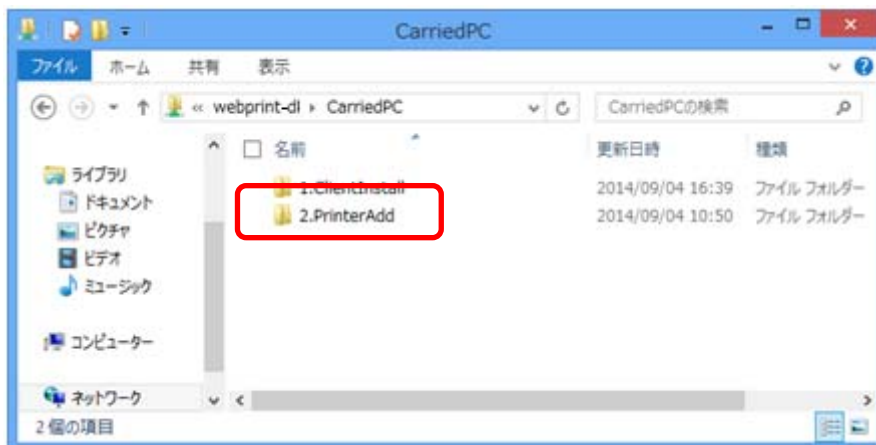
CarriedPC

ファイル ホーム 共有 表示

« webprint-dl › CarriedPC

CarriedPCの検索

ライブラリ
ドキュメント
ピクチャ
ビデオ
ミュージック

コンピューター

ネットワーク

| 名前 | 更新日時 | 種類 |
|---|---|---|
| 1.ClientInstall | 2014/09/04 16:39 | ファイル フォルダー |
| 2.PrinterAdd | 2014/09/04 10:50 | ファイル フォルダー |

2 個の項目